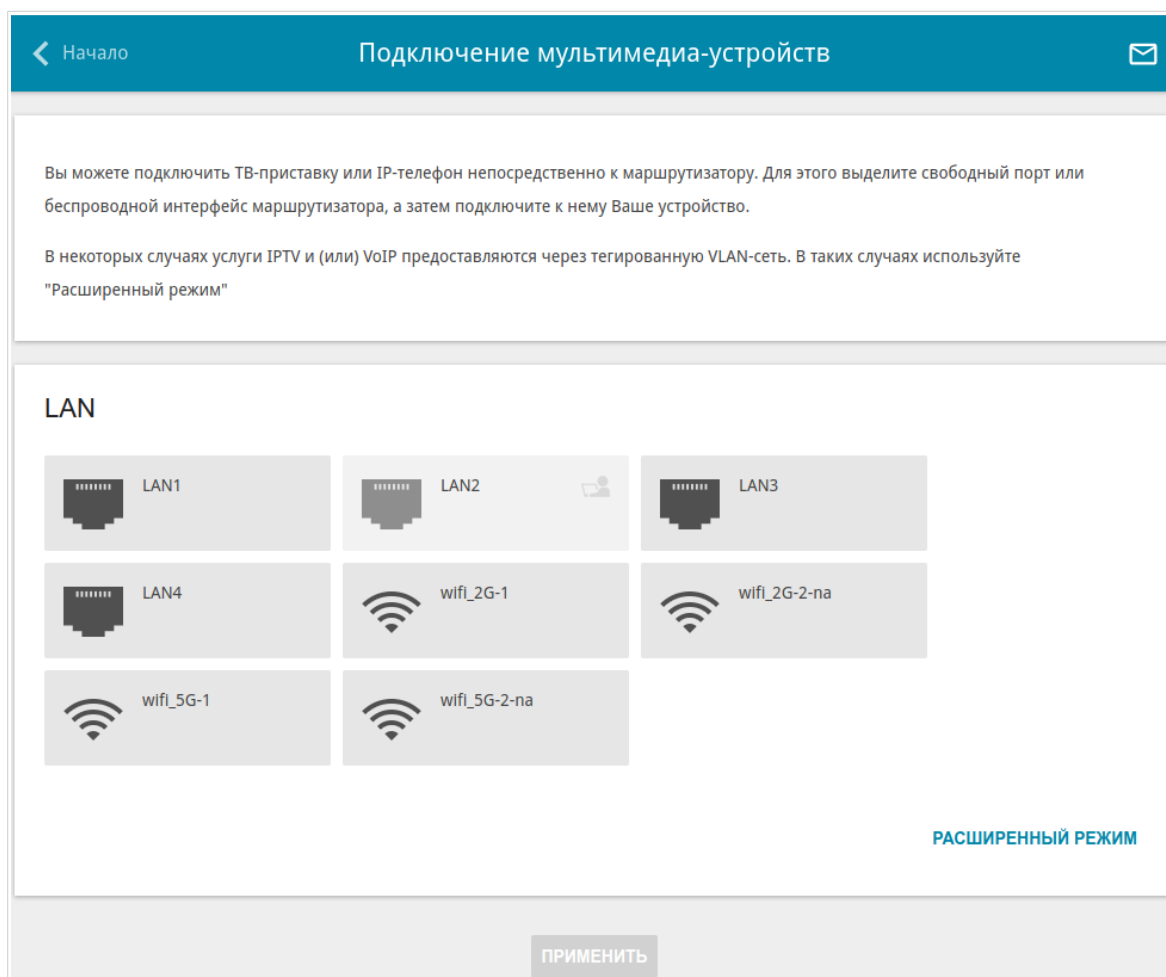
Начало

Подключение мультимедиа-устройств

Вы можете подключить ТВ-приставку или IP-телефон непосредственно к маршрутизатору. Для этого выделите свободный порт или беспроводной интерфейс маршрутизатора, а затем подключите к нему Ваше устройство.

В некоторых случаях услуги IPTV и (или) VoIP предоставляются через тегированную VLAN-сеть. В таких случаях используйте "Расширенный режим"

LAN

LAN1

LAN2

LAN3

LAN4

wifi_2G-1

wifi_2G-2-na

wifi_5G-1

wifi_5G-2-na

РАСШИРЕННЫЙ РЕЖИМ

ПРИМЕНИТЬ